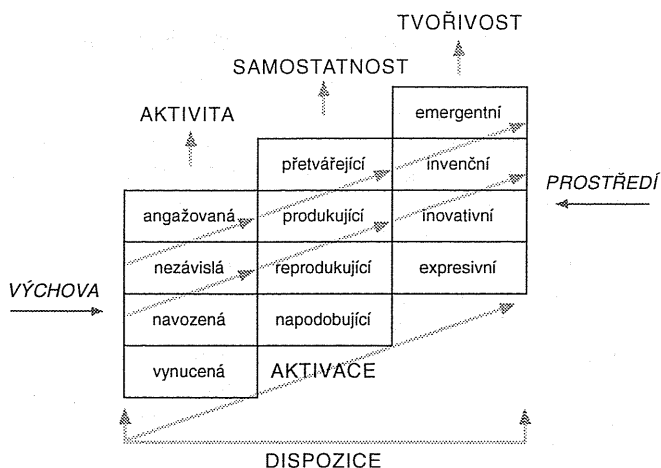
TVOŘIVOST

SAMOSTATNOST

AKTIVITA

emergentní

přetvářející

invenční

PROSTŘEDÍ

angažovaná

produkující

inovativní

nezávislá

reprodukující

expresivní

VÝCHOVA

navozená

napodobující

vynucená

AKTIVACE

DISPOZICE